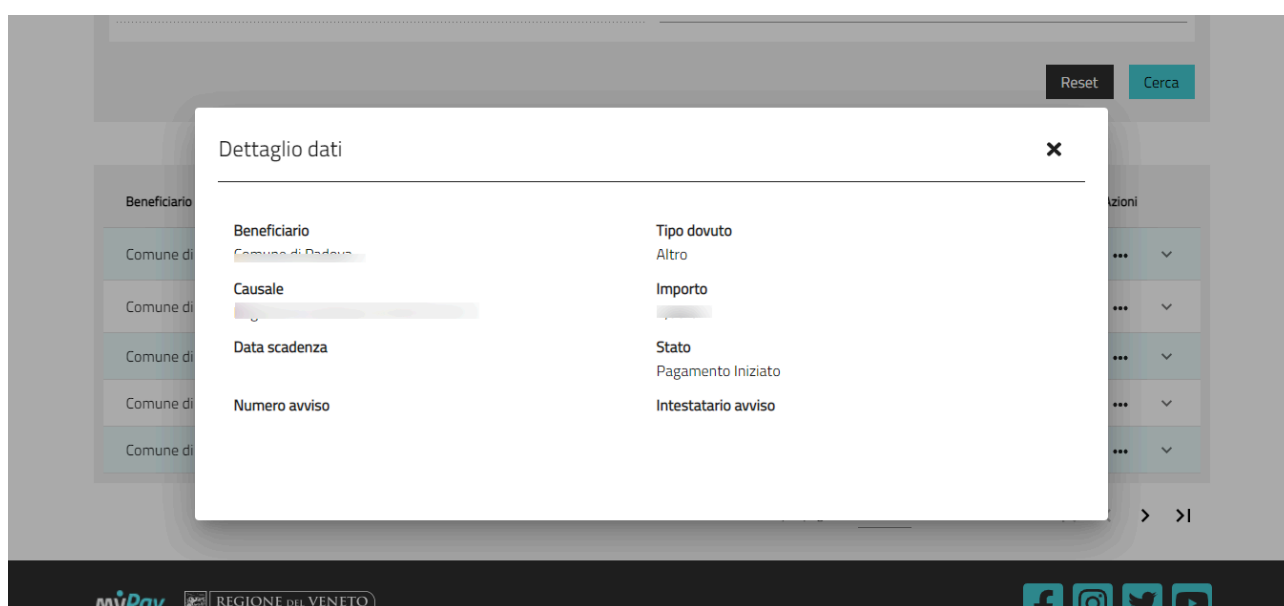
Reset Cerca

Beneficiario

Azioni

Comune di

Comune di

Comune di

Comune di

Comune di

Dettaglio dati

×

Beneficiario
Comune di Padova

Tipo dovuto
Altro

Causale
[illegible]

Importo
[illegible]

Data scadenza

Stato
Pagamento Iniziato

Numero avviso

Intestatario avviso

myPay REGIONE DEL VENETO